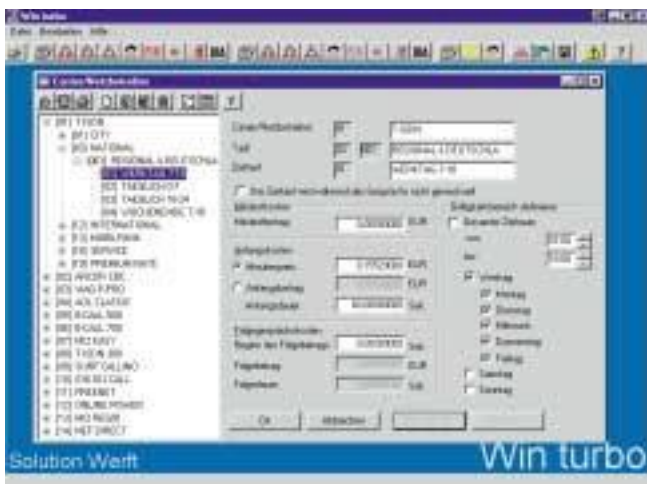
Win turbo
Datei Bearbeiten Hilfe
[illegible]
[01] T-COM
[01] CITY
[02] NATIONAL
[00] REGIONAL & DEUTSCHLA
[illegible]
[02] TAGSUEBER
[03] TAGSUEB NOR
[04] WOCHENENDE
[03] INTERNATIONAL
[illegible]
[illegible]
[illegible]
[02] ARCOR
[03] VIAG
[04] AOL
[05] 01051
[06] 01070
[07] 01012 EASY
[08] TELEON
[09] SURF CALLINO
[10] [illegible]
[11] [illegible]
[12] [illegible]
[13] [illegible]
[14] NET DIRECT
Carrier/Netzbetreiber
Tarif
Zeitzonen
Ein Zeitbereich wird während des Gesprächs nicht gewechselt
Mindestkosten
Mindestbetrag
0,000000
EUR
Anfangskosten
Minutenpreis
0,1752000
EUR
Anfangsbetrag
EUR
Anfangsdauer
Sek
Folgegesprächskosten
Beginn des Folgebetrags
0,000000
Sek
Folgebetrag
EUR
Folgedauer
Sek
Gültigkeitsbereich definieren
Bestimmte Uhrzeiten
von
bis
Wochentag
Montag
Dienstag
Mittwoch
Donnerstag
Freitag
Samstag
Sonntag
Ok
Abbrechen
Solution Werft
Win turbo